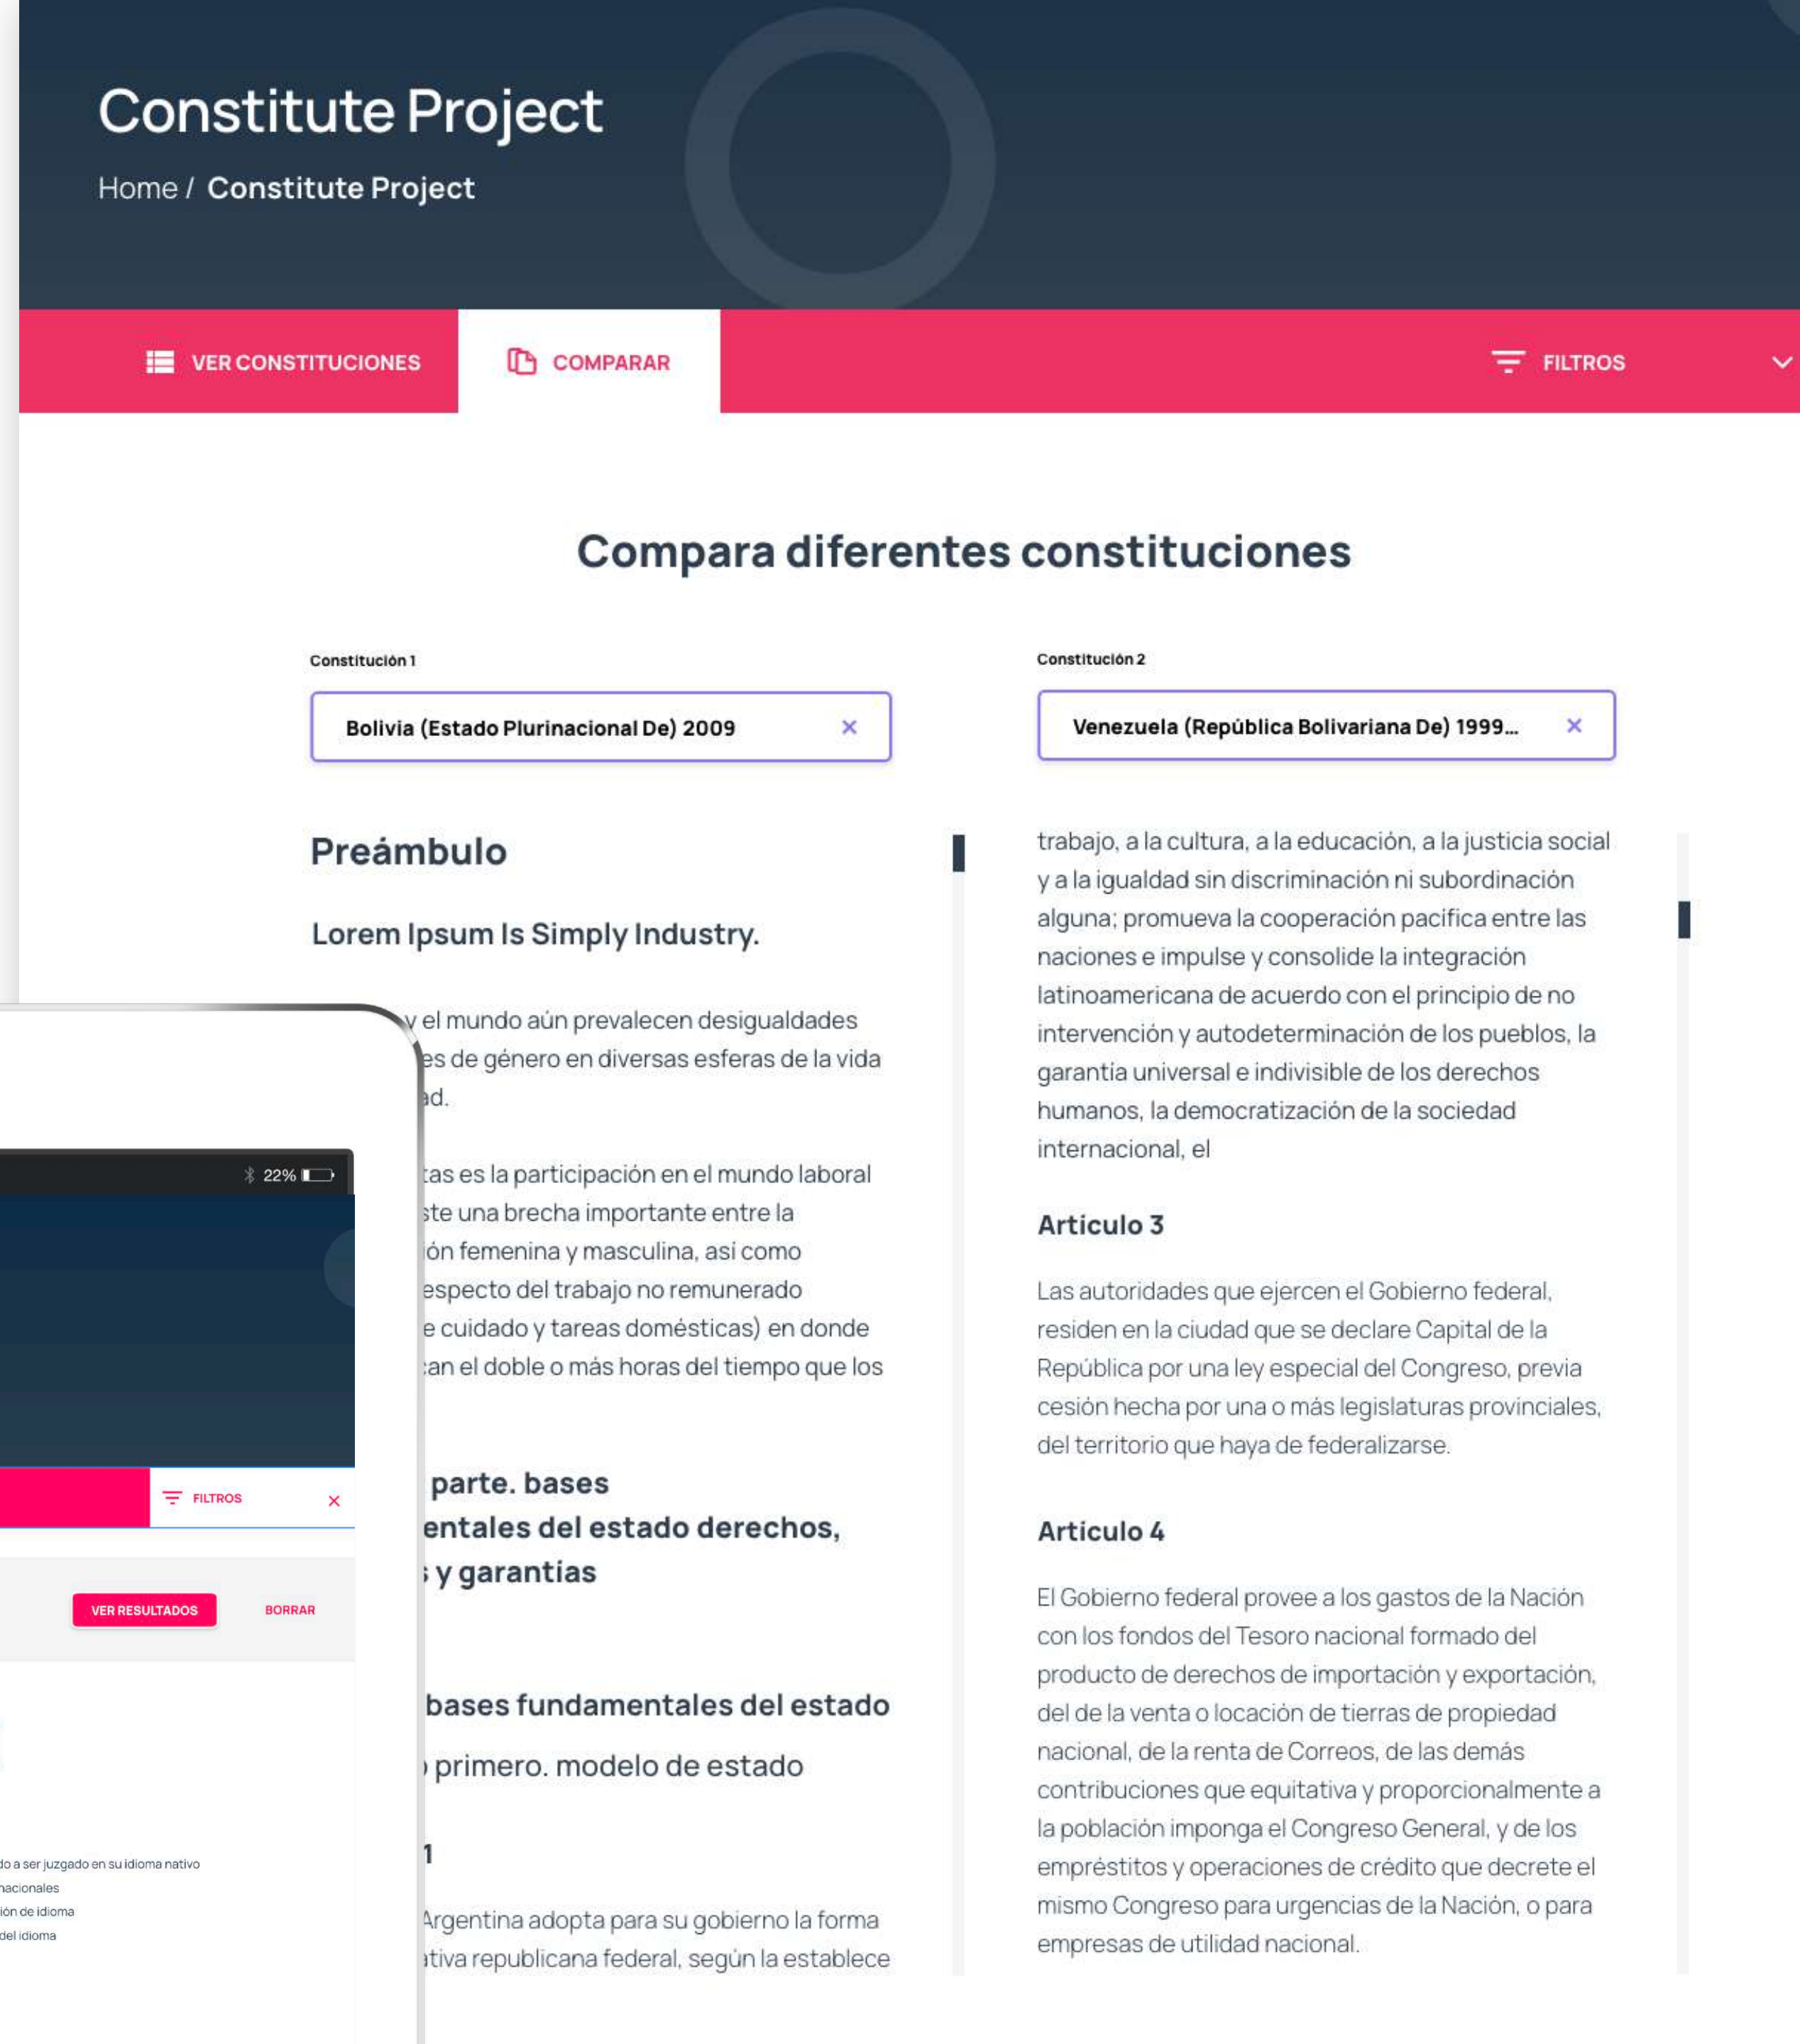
Constitute Project

Home / Constitute Project

VER CONSTITUCIONES
COMPARAR
FILTROS

Compara diferentes constituciones

Constitución 1
Bolivia (Estado Plurinacional De) 2009 ×

Constitución 2
Venezuela (República Bolivariana De) 1999... ×

Preámbulo

Lorem Ipsum Is Simply Industry.

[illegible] y el mundo aún prevalecen desigualdades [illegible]es de género en diversas esferas de la vida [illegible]ad.

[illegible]tas es la participación en el mundo laboral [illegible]ste una brecha importante entre la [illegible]ón femenina y masculina, asi como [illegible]especto del trabajo no remunerado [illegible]e cuidado y tareas domésticas) en donde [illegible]an el doble o más horas del tiempo que los

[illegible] parte. bases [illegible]entales del estado derechos, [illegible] y garantías

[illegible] bases fundamentales del estado

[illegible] primero. modelo de estado

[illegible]1

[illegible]Argentina adopta para su gobierno la forma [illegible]tiva republicana federal, según la establece

22%

FILTROS ×

VER RESULTADOS
BORRAR

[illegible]do a ser juzgado en su idioma nativo
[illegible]nacionales
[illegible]ión de idioma
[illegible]del idioma

trabajo, a la cultura, a la educación, a la justicia social y a la igualdad sin discriminación ni subordinación alguna; promueva la cooperación pacifica entre las naciones e impulse y consolide la integración latinoamericana de acuerdo con el principio de no intervención y autodeterminación de los pueblos, la garantía universal e indivisible de los derechos humanos, la democratización de la sociedad internacional, el

Articulo 3

Las autoridades que ejercen el Gobierno federal, residen en la ciudad que se declare Capital de la República por una ley especial del Congreso, previa cesión hecha por una o más legislaturas provinciales, del territorio que haya de federalizarse.

Articulo 4

El Gobierno federal provee a los gastos de la Nación con los fondos del Tesoro nacional formado del producto de derechos de importación y exportación, del de la venta o locación de tierras de propiedad nacional, de la renta de Correos, de las demás contribuciones que equitativa y proporcionalmente a la población imponga el Congreso General, y de los empréstitos y operaciones de crédito que decrete el mismo Congreso para urgencias de la Nación, o para empresas de utilidad nacional.